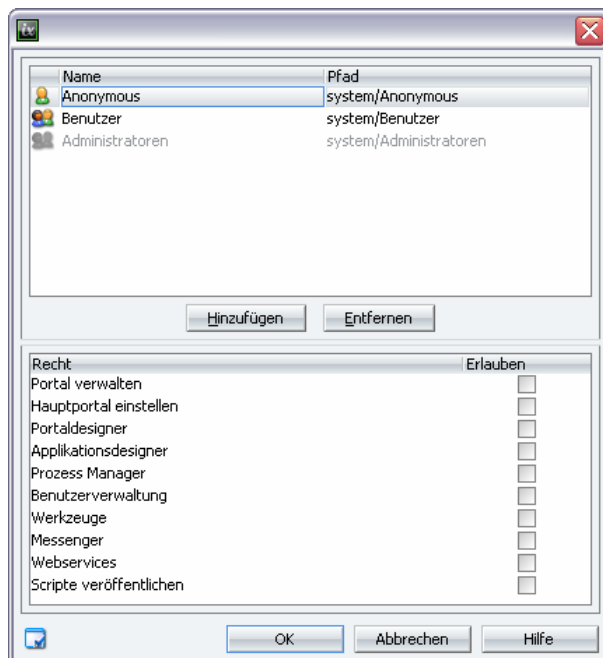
| Name | Pfad |
|---|---|
| Anonymous | system/Anonymous |
| Benutzer | system/Benutzer |
| Administratoren | system/Administratoren |

Hinzufügen Entfernen

| Recht | Erlauben |
|---|---|
| Portal verwalten | |
| Hauptportal einstellen | |
| Portaldesigner | |
| Applikationsdesigner | |
| Prozess Manager | |
| Benutzerverwaltung | |
| Werkzeuge | |
| Messenger | |
| Webservices | |
| Scripte veröffentlichen | |

OK Abbrechen Hilfe